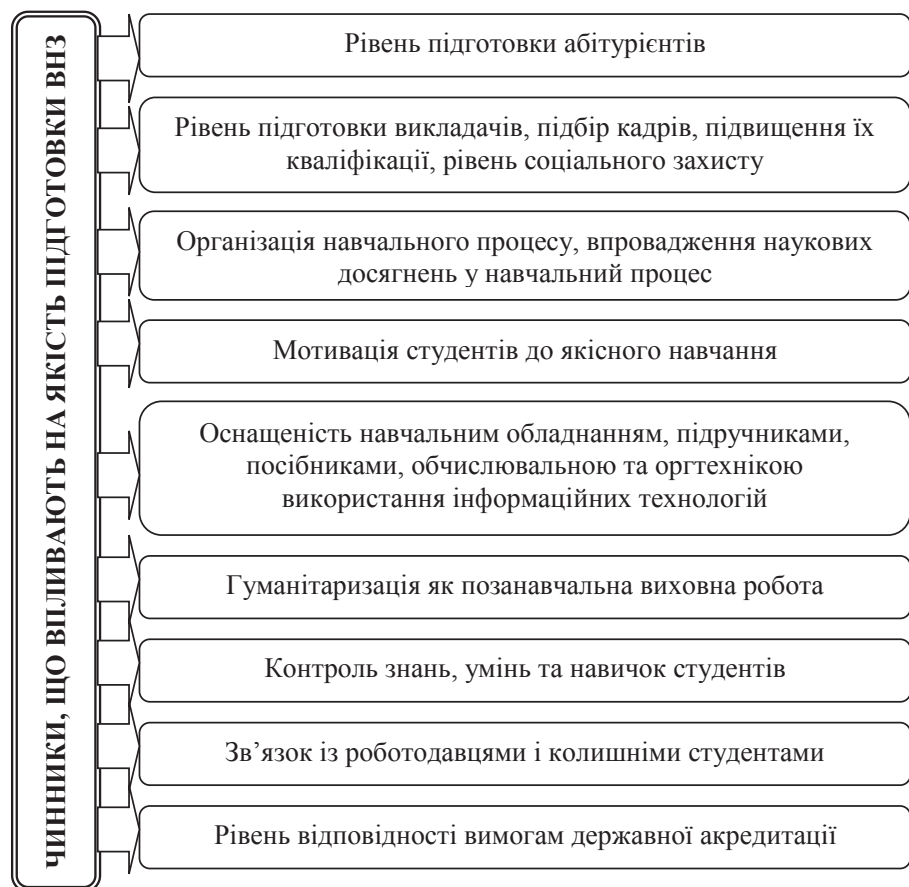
ЧИННИКИ, ЩО ВПЛИВАЮТЬ НА ЯКІСТЬ ПІДГОТОВКИ ВНЗ

Рівень підготовки абітурієнтів

Рівень підготовки викладачів, підбір кадрів, підвищення їх кваліфікації, рівень соціального захисту

Організація навчального процесу, впровадження наукових досягнень у навчальний процес

Мотивація студентів до якісного навчання

Оснащеність навчальним обладнанням, підручниками, посібниками, обчислювальною та оргтехнікою використання інформаційних технологій

Гуманітаризація як позанавчальна виховна робота

Контроль знань, умінь та навичок студентів

Зв'язок із роботодавцями і колишніми студентами

Рівень відповідності вимогам державної акредитації